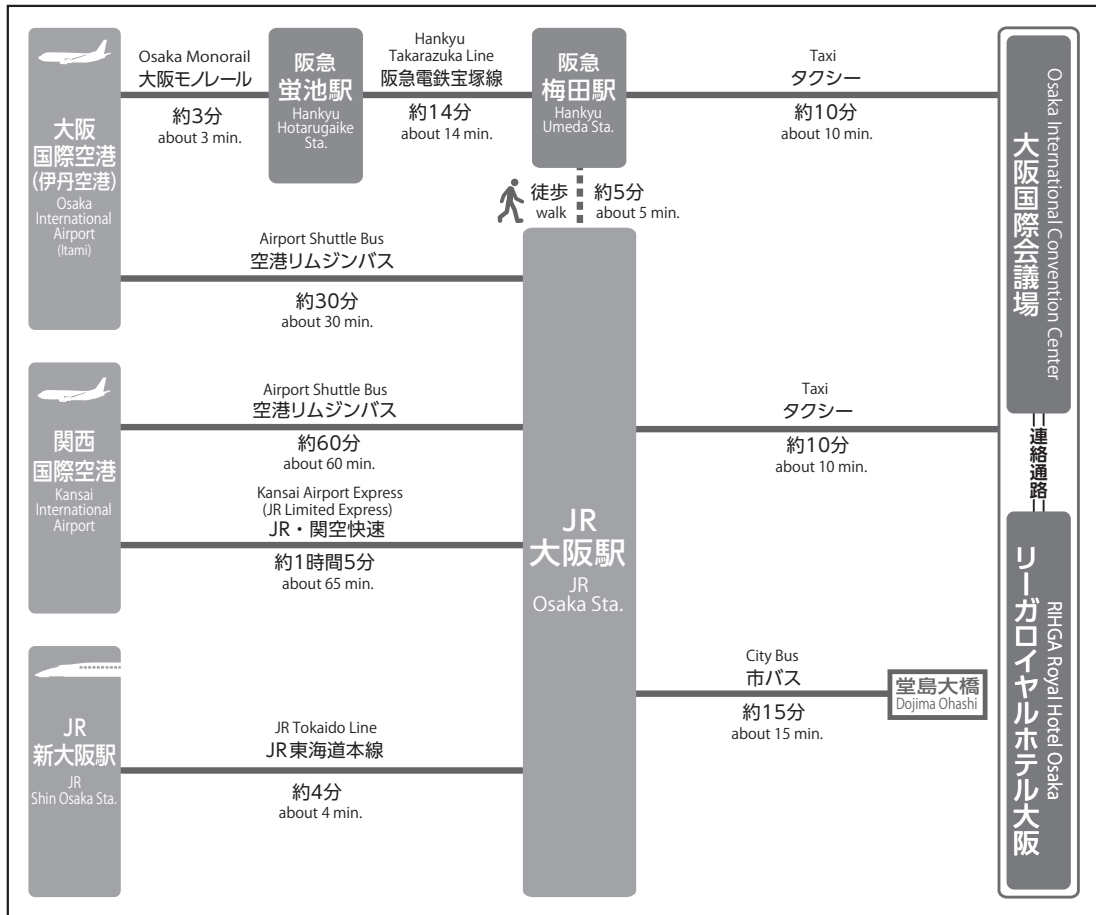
大阪国際空港(伊丹空港)
Osaka International Airport (Itami)

Osaka Monorail
大阪モノレール
約3分
about 3 min.

阪急蛍池駅
Hankyu Hotarugaike Sta.

Hankyu Takarazuka Line
阪急電鉄宝塚線
約14分
about 14 min.

阪急梅田駅
Hankyu Umeda Sta.

Taxi
タクシー
約10分
about 10 min.

徒歩 walk
約5分
about 5 min.

Airport Shuttle Bus
空港リムジンバス
約30分
about 30 min.

関西国際空港
Kansai International Airport

Airport Shuttle Bus
空港リムジンバス
約60分
about 60 min.

Kansai Airport Express
(JR Limited Express)
JR・関空快速
約1時間5分
about 65 min.

JR大阪駅
JR Osaka Sta.

Taxi
タクシー
約10分
about 10 min.

City Bus
市バス
約15分
about 15 min.

堂島大橋
Dojima Ohashi

JR新大阪駅
JR Shin Osaka Sta.

JR Tokaido Line
JR東海道本線
約4分
about 4 min.

大阪国際会議場
Osaka International Convention Center

連絡通路

リーガロイヤルホテル大阪
RIHGA Royal Hotel Osaka